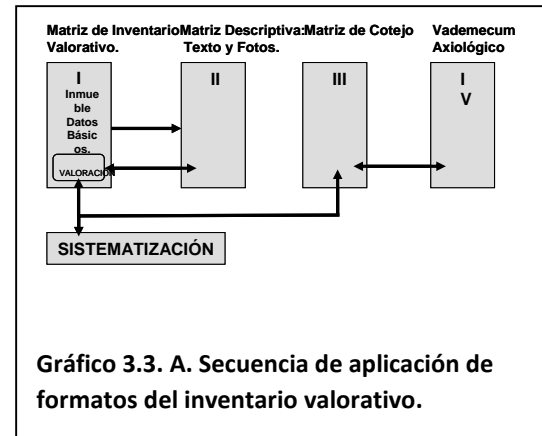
Matriz de Inventario Valorativo.

Matriz Descriptiva: Texto y Fotos.

Matriz de Cotejo

Vademecum Axiológico

I

Inmueble Datos Básicos.

VALORACIÓN

II

III

IV

SISTEMATIZACIÓN

Gráfico 3.3. A. Secuencia de aplicación de formatos del inventario valorativo.